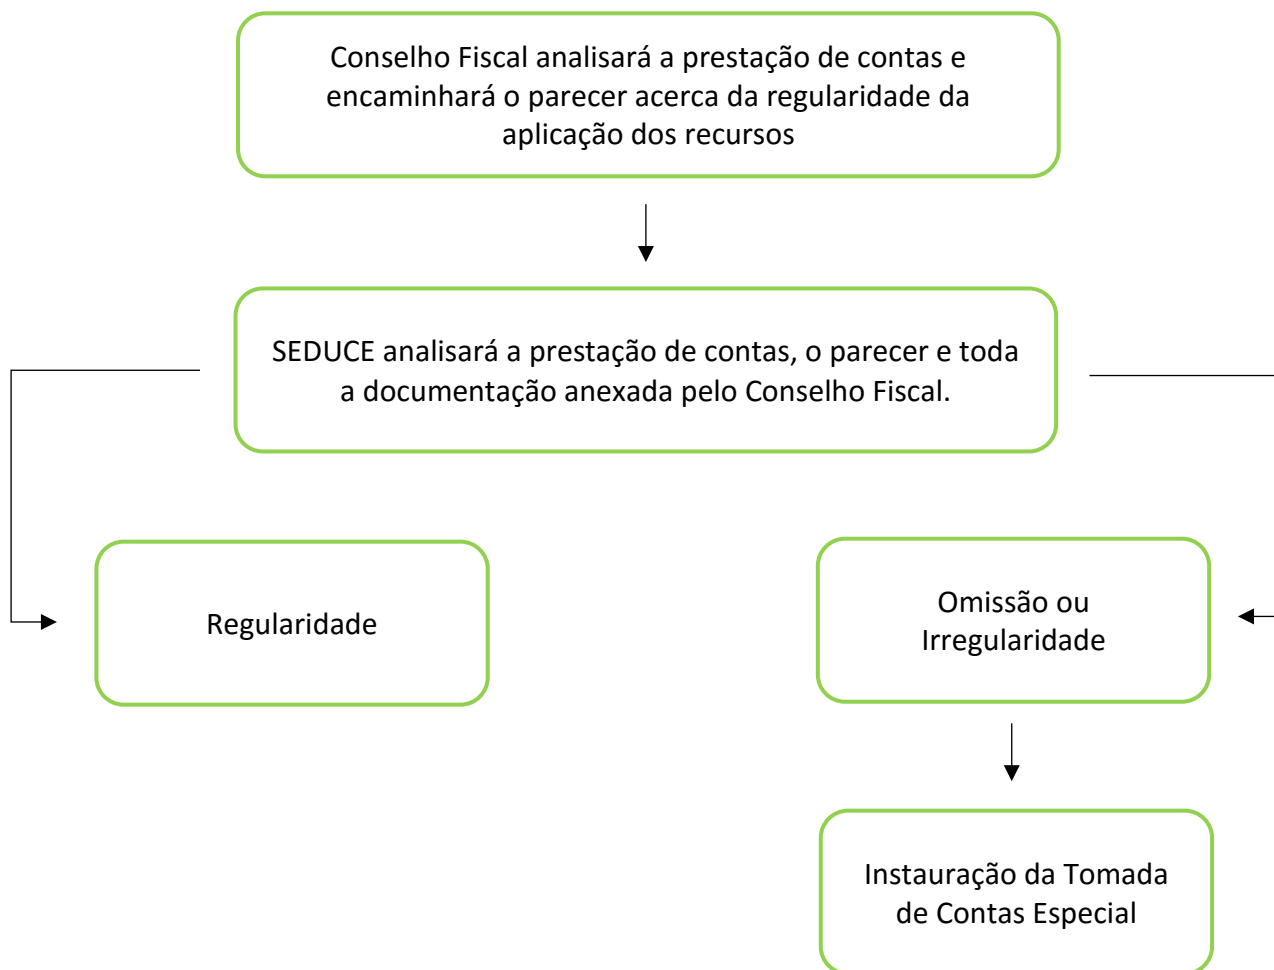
Conselho Fiscal analisará a prestação de contas e encaminhará o parecer acerca da regularidade da aplicação dos recursos

SEDUCE analisará a prestação de contas, o parecer e toda a documentação anexada pelo Conselho Fiscal.

Regularidade

Omissão ou Irregularidade

Instauração da Tomada de Contas Especial